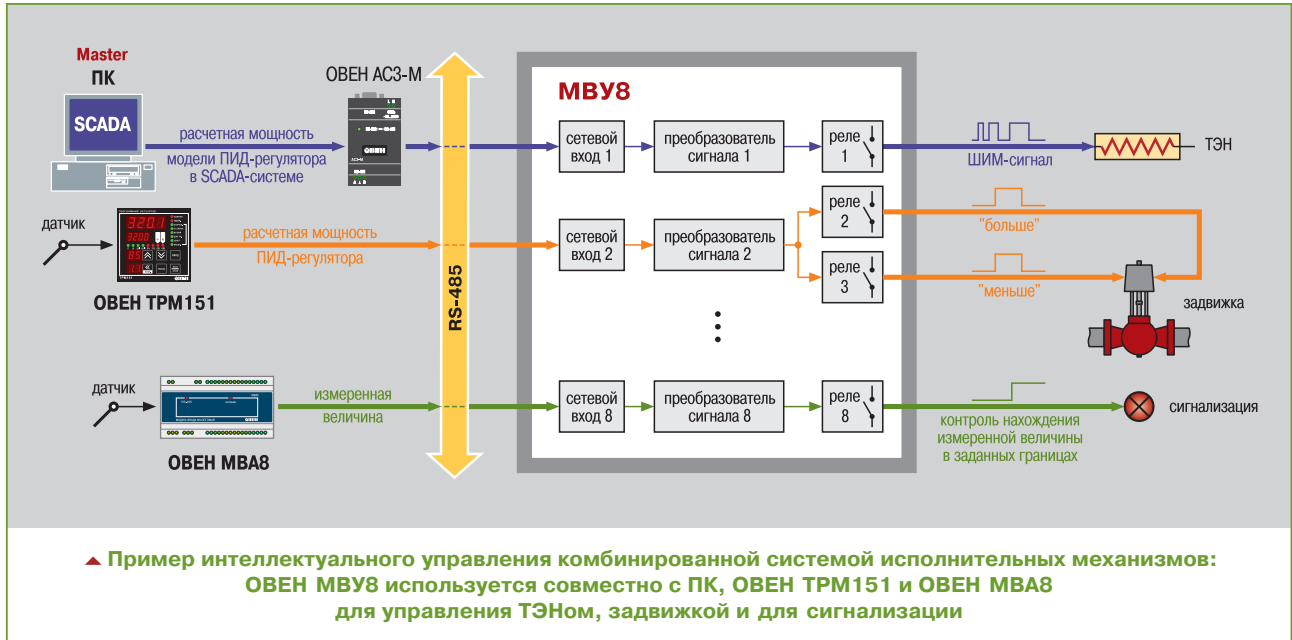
Master
ПК
SCADA
расчетная мощность
модели ПИД-регулятора
в SCADA-системе
ОВЕН АС3-М
RS-485
МВУ8
сетевой вход 1
преобразователь сигнала 1
реле 1
ШИМ-сигнал
ТЭН
датчик
ОВЕН ТРМ151
расчетная мощность
ПИД-регулятора
сетевой вход 2
преобразователь сигнала 2
реле 2
реле 3
"больше"
"меньше"
задвижка
датчик
ОВЕН МВА8
измеренная величина
сетевой вход 8
преобразователь сигнала 8
реле 8
контроль нахождения измеренной величины в заданных границах
сигнализация

Пример интеллектуального управления комбинированной системой исполнительных механизмов: ОВЕН МВУ8 используется совместно с ПК, ОВЕН ТРМ151 и ОВЕН МВА8 для управления ТЭНом, задвижкой и для сигнализации